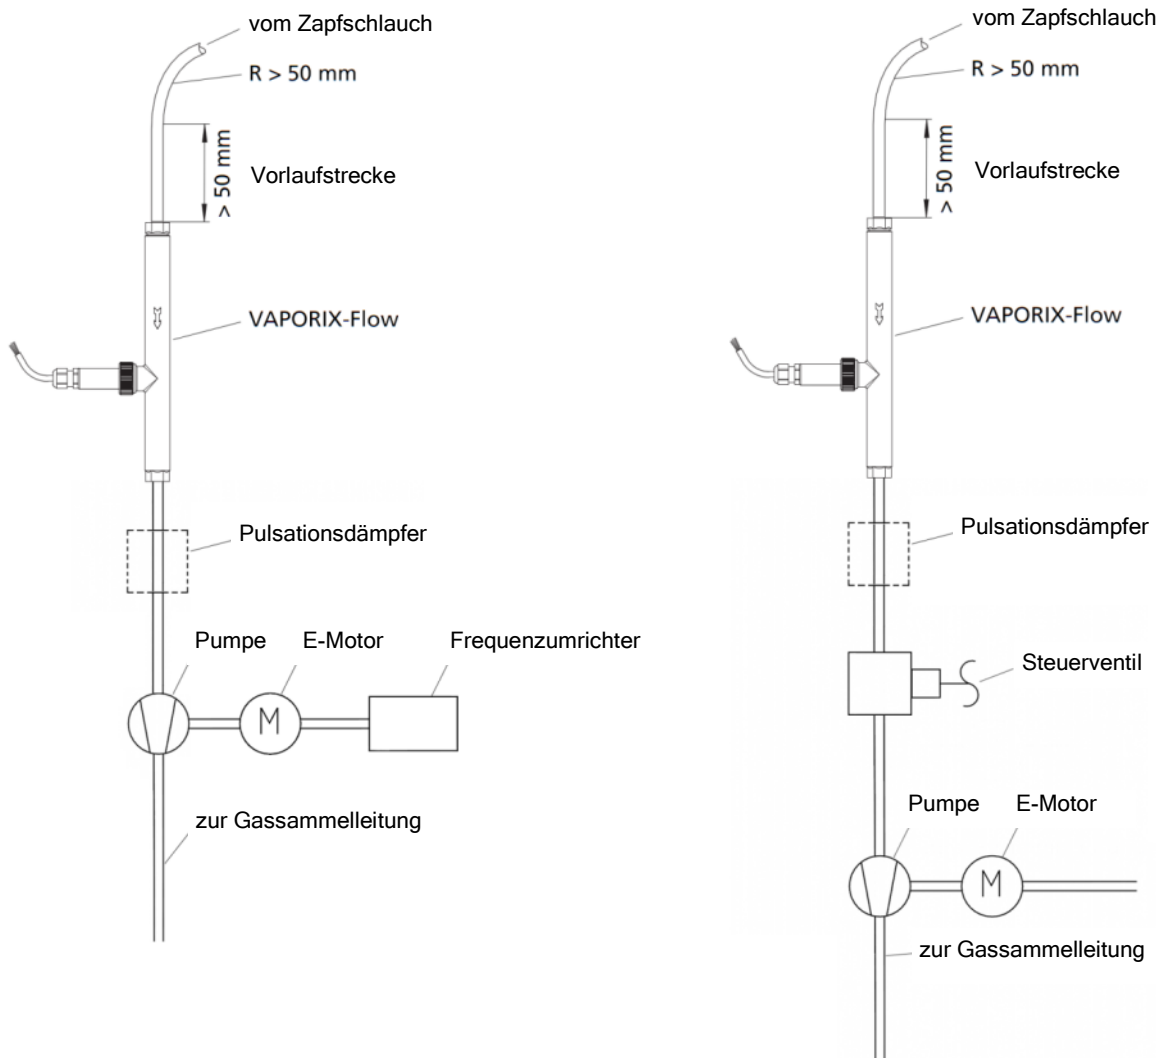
vom Zapfschlauch
R > 50 mm
> 50 mm
Vorlaufstrecke
VAPORIX-Flow
Pulsationsdämpfer
Pumpe
E-Motor
Frequenzumrichter
M
zur Gassammelleitung

vom Zapfschlauch
R > 50 mm
> 50 mm
Vorlaufstrecke
VAPORIX-Flow
Pulsationsdämpfer
Steuerventil
Pumpe
E-Motor
M
zur Gassammelleitung